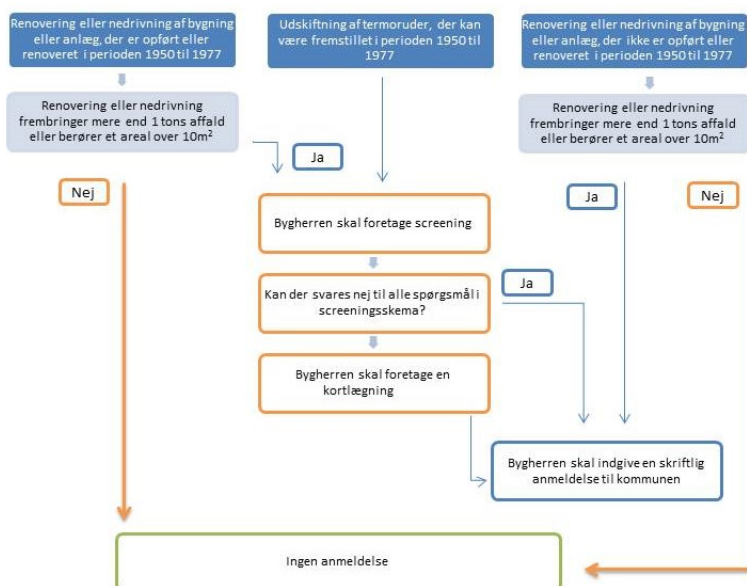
Renovering eller nedrivning af bygning eller anlæg, der er opført eller renoveret i perioden 1950 til 1977

Udskiftning af termoruder, der kan være fremstillet i perioden 1950 til 1977

Renovering eller nedrivning af bygning eller anlæg, der ikke er opført eller renoveret i perioden 1950 til 1977

Renovering eller nedrivning frembringer mere end 1 tons affald eller berører et areal over 10m$^2$

Renovering eller nedrivning frembringer mere end 1 tons affald eller berører et areal over 10m$^2$

Ja

Nej

Ja

Nej

Bygherren skal foretage screening

Kan der svares nej til alle spørgsmål i screeningsskema?

Ja

Bygherren skal foretage en kortlægning

Bygherren skal indgive en skriftlig anmeldelse til kommunen

Ingen anmeldelse